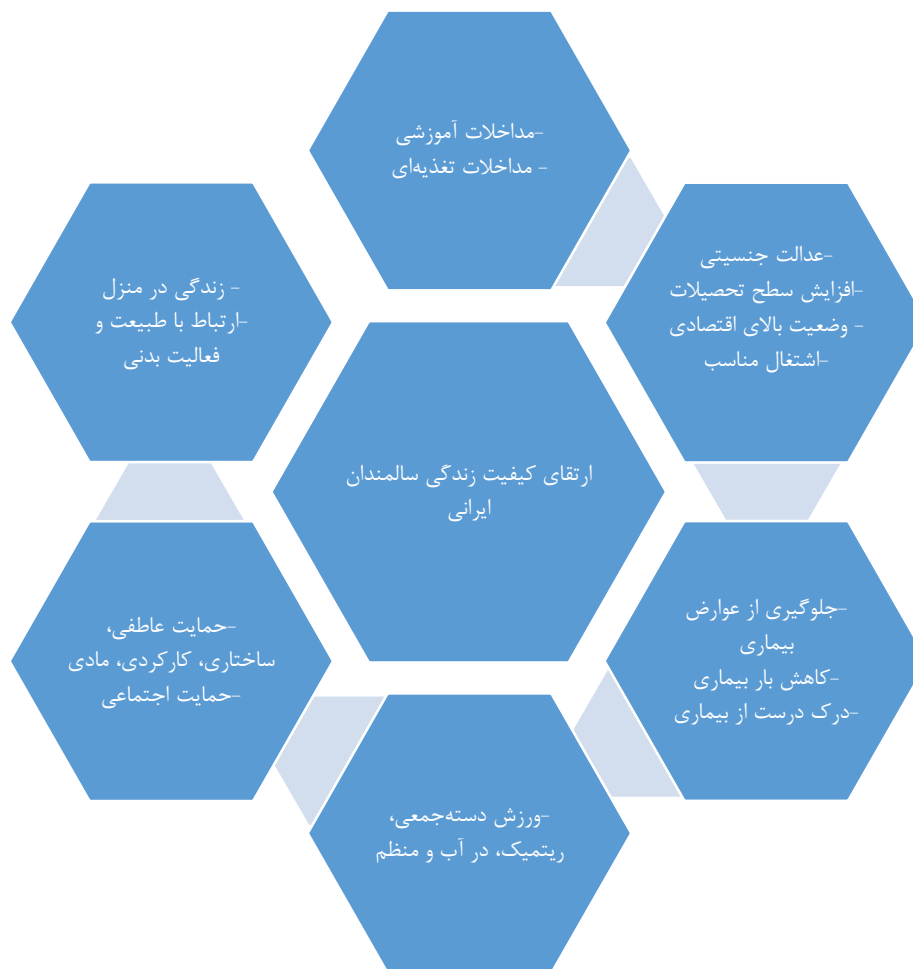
-مداخلات آموزشی
- مداخلات تغذیه‌ای

-عدالت جنسیتی
-افزایش سطح تحصیلات
- وضعیت بالای اقتصادی
-اشتغال مناسب

- زندگی در منزل
-ارتباط با طبیعت و فعالیت بدنی

ارتقای کیفیت زندگی سالمندان ایرانی

-حمایت عاطفی، ساختاری، کارکردی، مادی
-حمایت اجتماعی

-جلوگیری از عوارض بیماری
-کاهش بار بیماری
-درک درست از بیماری

-ورزش دسته‌جمعی، ریتمیک، در آب و منظم